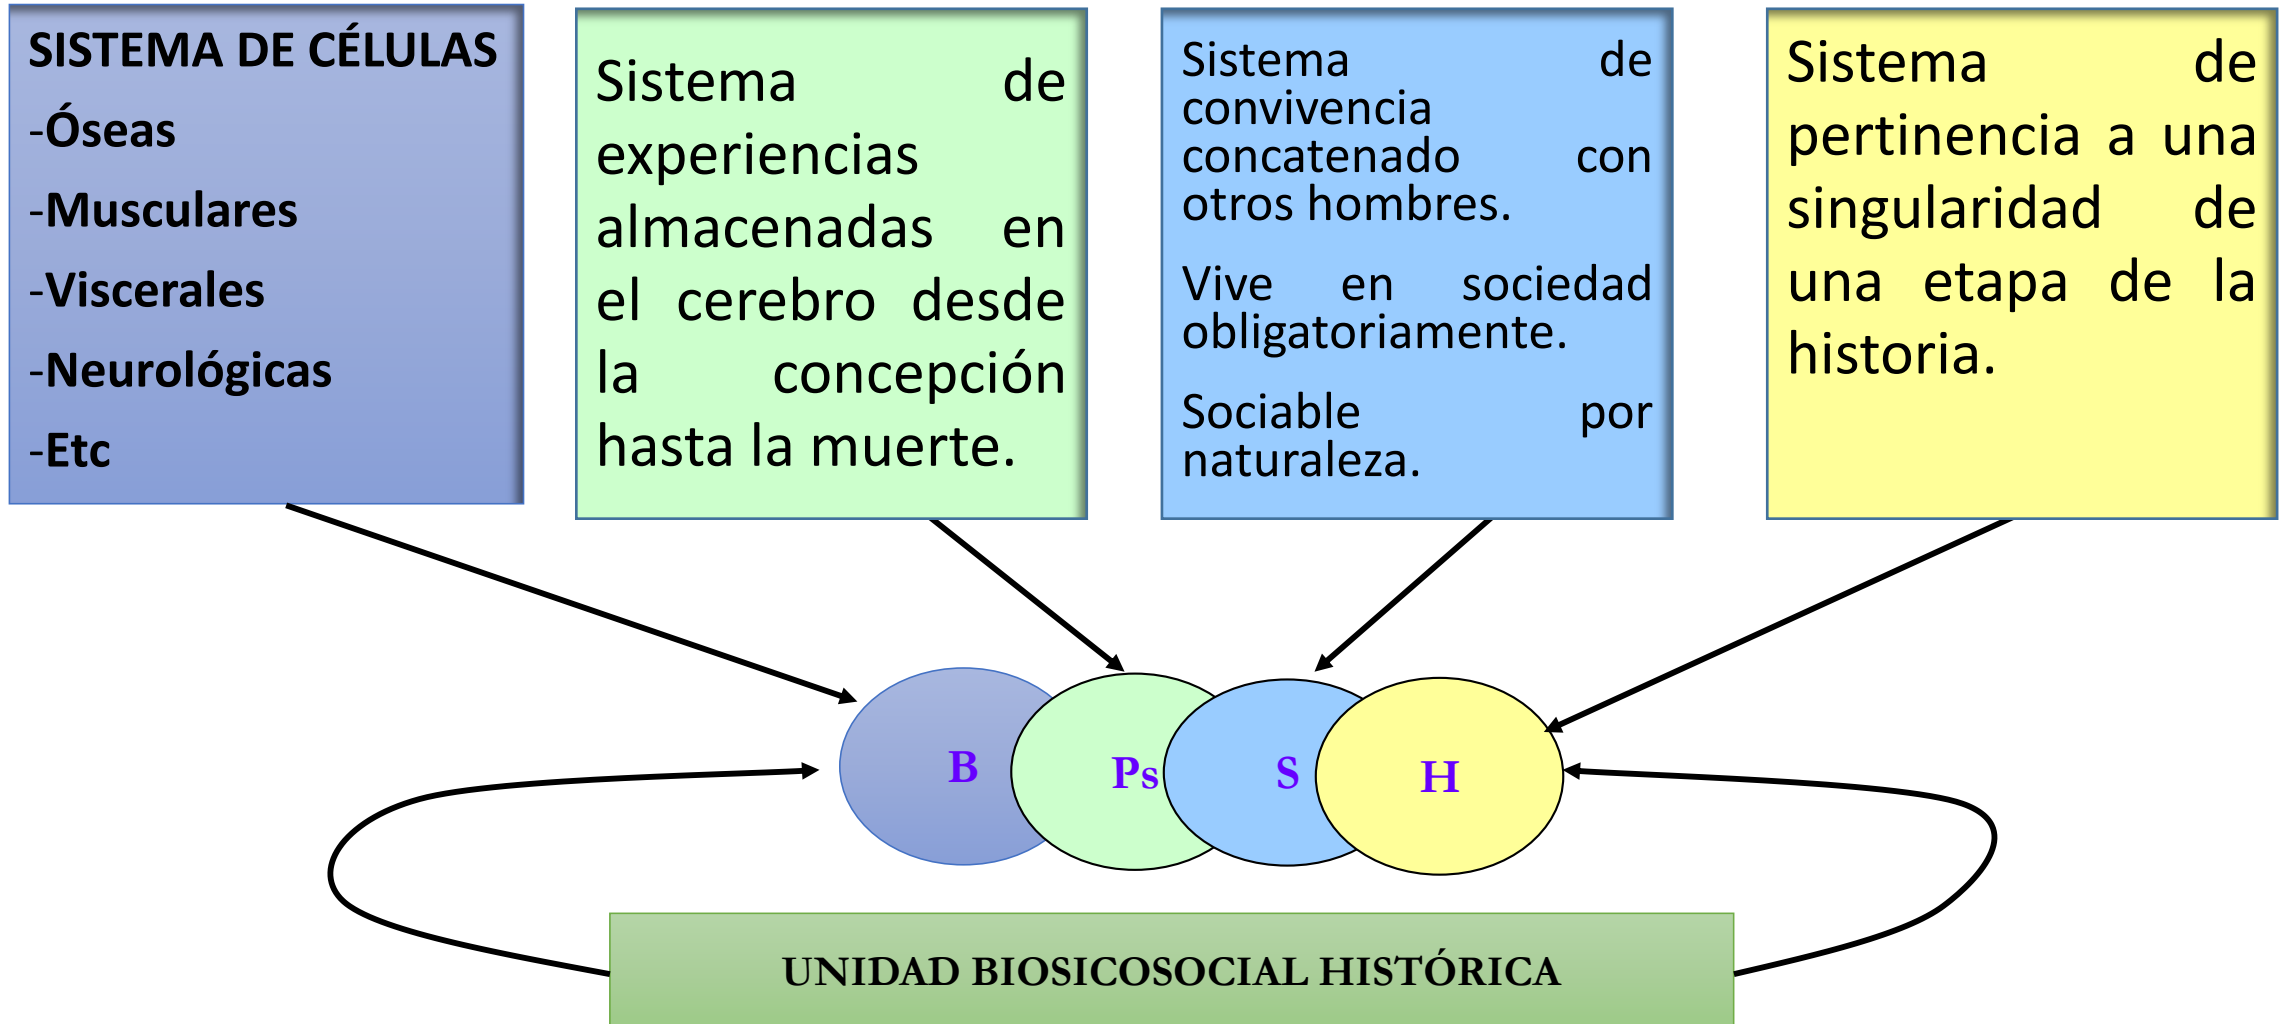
SISTEMA DE CÉLULAS
-Óseas
-Musculares
-Viscerales
-Neurológicas
-Etc

Sistema de experiencias almacenadas en el cerebro desde la concepción hasta la muerte.

Sistema de convivencia concatenado con otros hombres.

Vive en sociedad obligatoriamente.

Sociable por naturaleza.

Sistema de pertinencia a una singularidad de una etapa de la historia.

B

Ps

S

H

UNIDAD BIOSICOSOCIAL HISTÓRICA